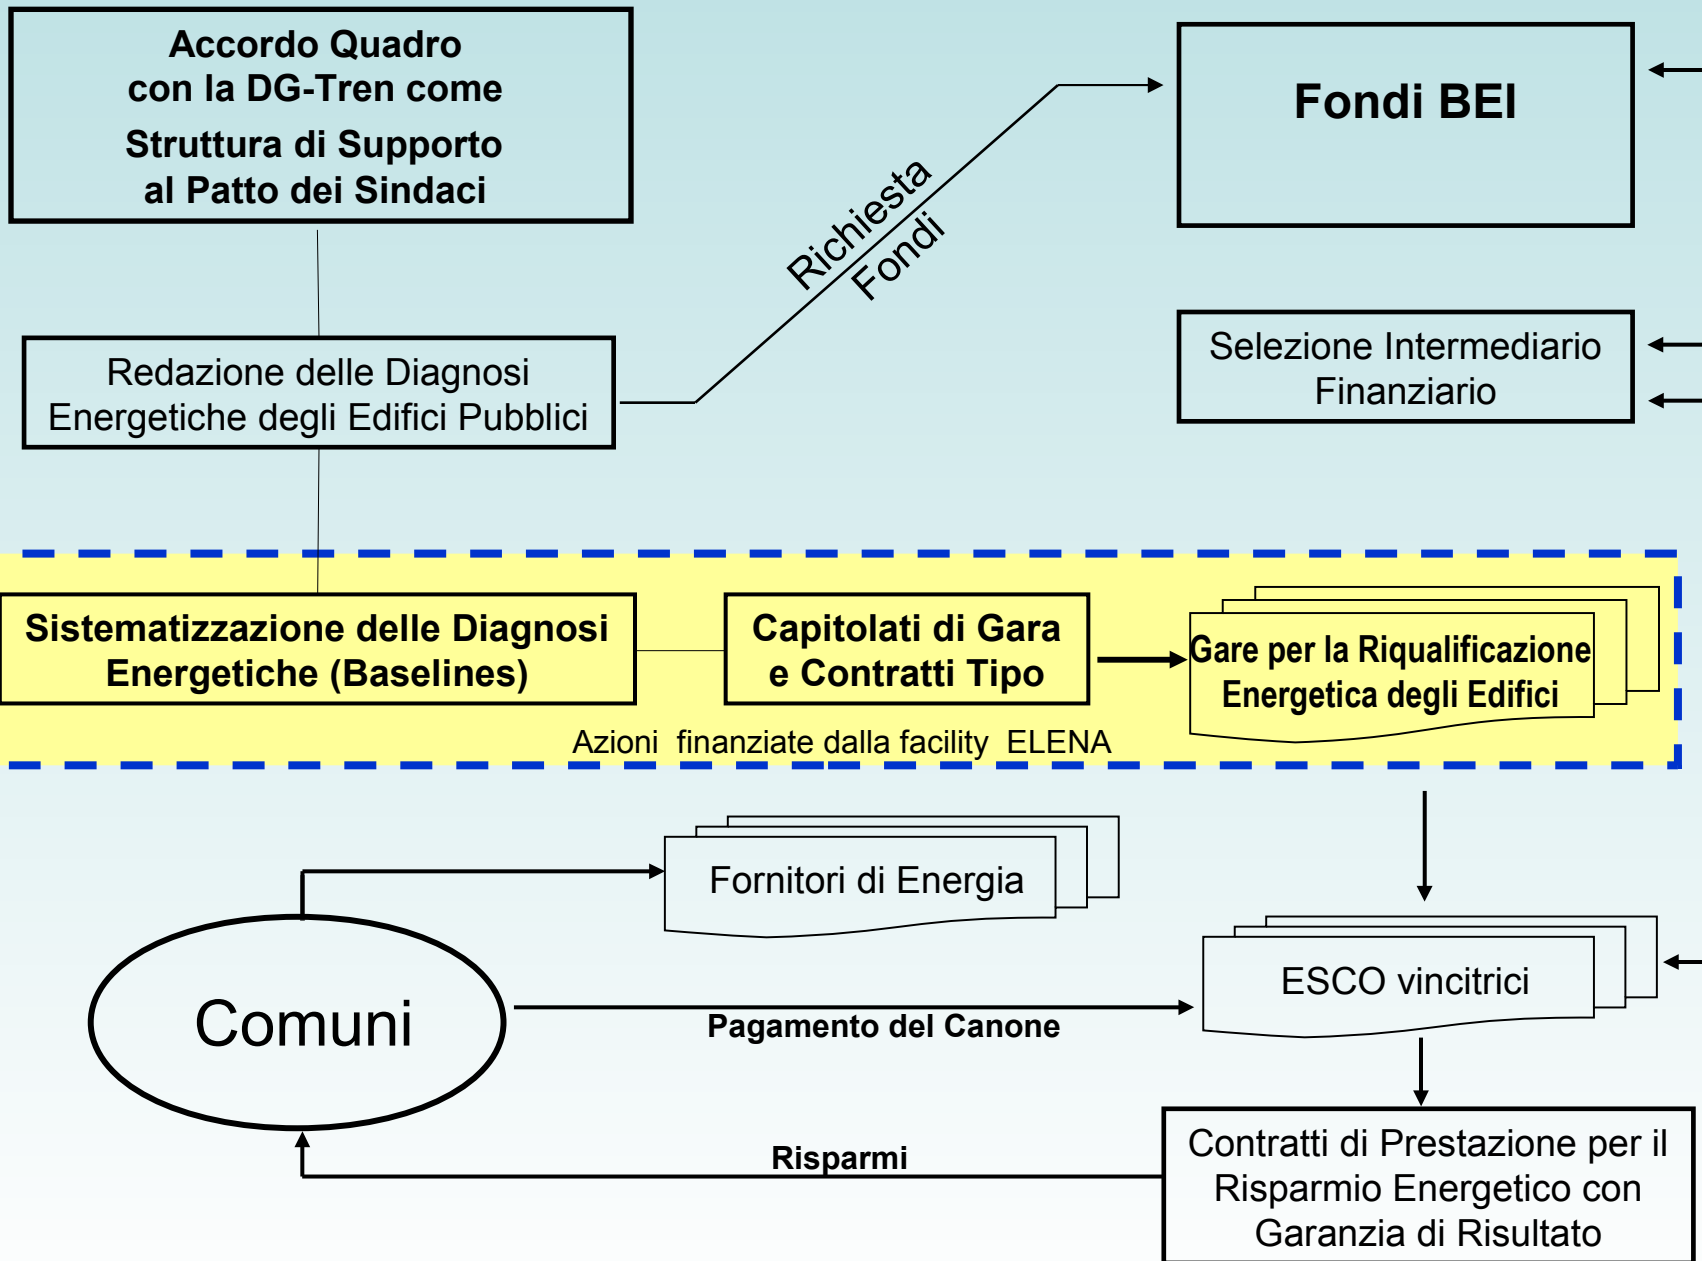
Accordo Quadro con la DG-Tren come
Struttura di Supporto al Patto dei Sindaci

Fondi BEI

Richiesta Fondi

Redazione delle Diagnosi Energetiche degli Edifici Pubblici

Selezione Intermediario Finanziario

Sistematizzazione delle Diagnosi Energetiche (Baselines)

Capitolati di Gara e Contratti Tipo

Gare per la Riqualificazione Energetica degli Edifici

Azioni finanziate dalla facility ELENA

Fornitori di Energia

Comuni

ESCO vincitrici

Pagamento del Canone

Risparmi

Contratti di Prestazione per il Risparmio Energetico con Garanzia di Risultato